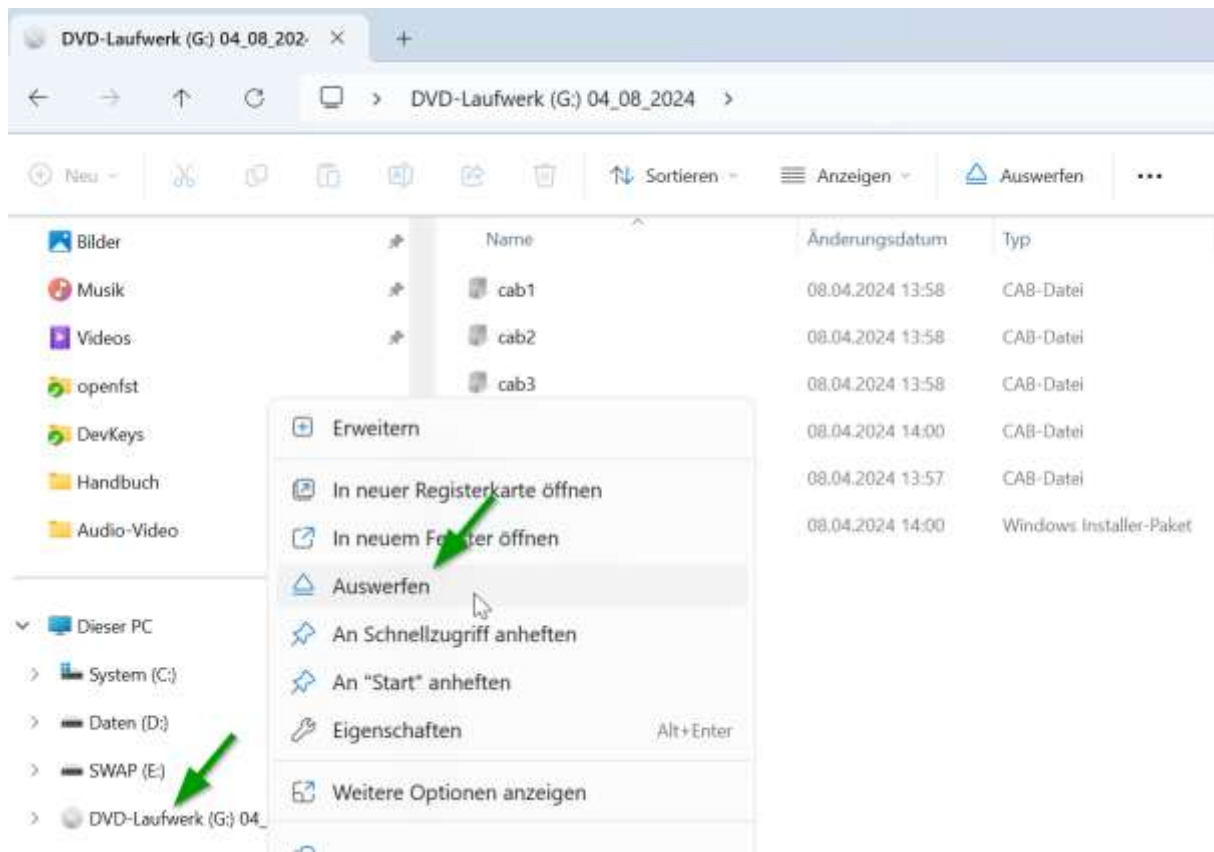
DVD-Laufwerk (G:) 04_08_202· ×
+

DVD-Laufwerk (G:) 04_08_2024 >

Neu
Sortieren
Anzeigen
Auswerfen
...

Bilder
Musik
Videos
openfst
DevKeys
Handbuch
Audio-Video

Dieser PC
System (C:)
Daten (D:)
SWAP (E:)
DVD-Laufwerk (G:) 04_

| Name | Änderungsdatum | Typ |
|---|---|---|
| cab1 | 08.04.2024 13:58 | CAB-Datei |
| cab2 | 08.04.2024 13:58 | CAB-Datei |
| cab3 | 08.04.2024 13:58 | CAB-Datei |
| | 08.04.2024 14:00 | CAB-Datei |
| | 08.04.2024 13:57 | CAB-Datei |
| | 08.04.2024 14:00 | Windows Installer-Paket |

Erweitern
In neuer Registerkarte öffnen
In neuem Fenster öffnen
Auswerfen
An Schnellzugriff anheften
An "Start" anheften
Eigenschaften Alt+Enter
Weitere Optionen anzeigen